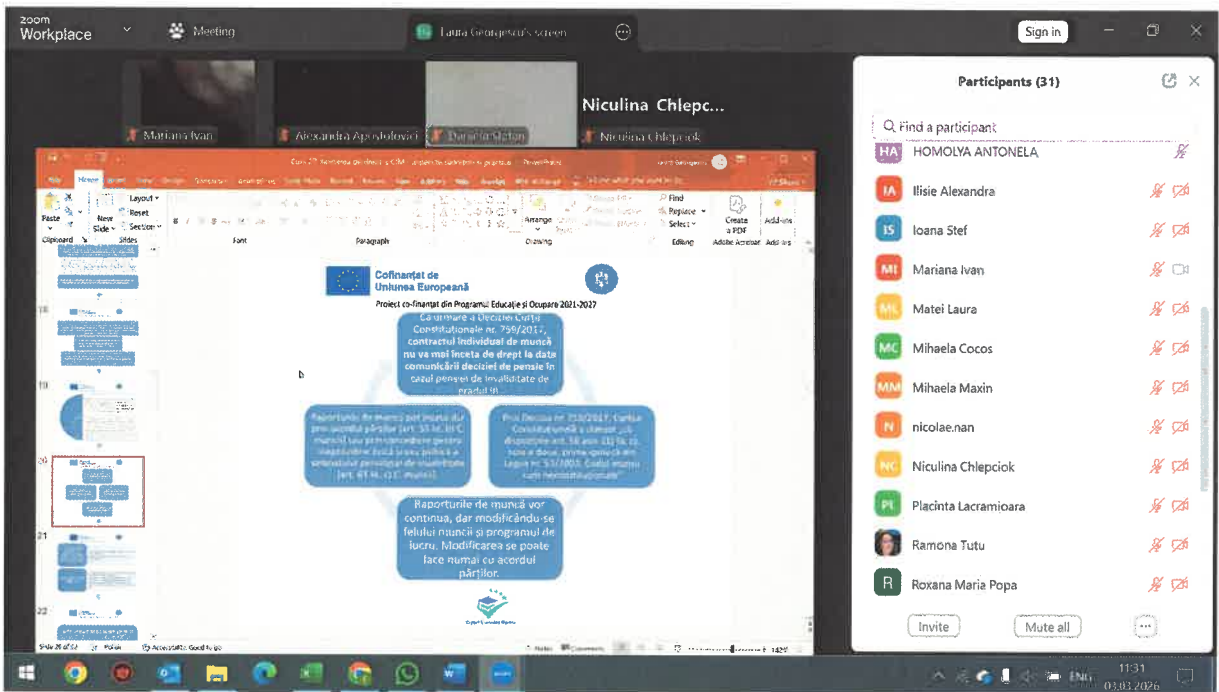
zoom Workplace

Meeting

Laura Georgescu's screen

Sign in

Mariana Ivan

Alexandra Apostolovici

Daniela Stefan

Niculina Chlepc...

Niculina Chlepciok

Participants (31)

Find a participant

HA HOMOLYA ANTONELA

IA Ilisie Alexandra

IS Ioana Stef

MI Mariana Ivan

ML Matei Laura

MC Mihaela Cocos

MM Mihaela Maxin

N nicolae.nan

NC Niculina Chlepciok

PL Placinta Lacramioara

Ramona Tutu

R Roxana Maria Popa

Invite

Mute all

...

Cofinanțat de Uniunea Europeană

Proiect co-finanțat din Programul Educație și Ocupare 2021-2027

Ca urmare a Deciziei Curții Constituționale nr. 759/2017, contractul individual de muncă nu va mai înceta de drept la data comunicării deciziei de pensie în cazul pensiei de invaliditate de gradul III

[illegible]

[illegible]

Raporturile de muncă vor continua, dar modificându-se felului muncii și programul de lucru. Modificarea se poate face numai cu acordul părților.

Paste

Clipboard

New Slide

Layout

Reset

Section

Slides

Font

Paragraph

Arrange

Drawing

Find

Replace

Select

Editing

Create a PDF

Adobe Acrobat

Add-ins

Slide 20 of 52

Notes

Comments

142%

ENG

11:31

03.03.2026